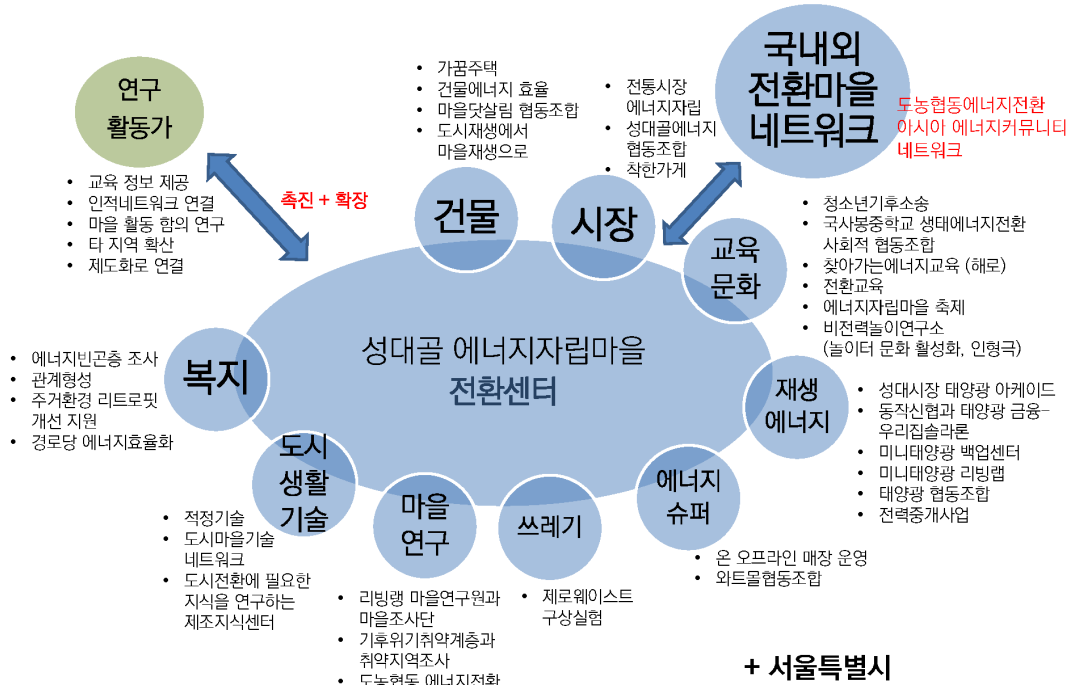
연구 활동가

- 교육 정보 제공
- 인적네트워크 연결
- 마을 활동 함의 연구
- 타 지역 확산
- 제도화로 연결

촉진 + 확장

- 가꿈주택
- 건물에너지 효율
- 마을닷살림 협동조합
- 도시재생에서 마을재생으로

건물

- 전통시장 에너지자립
- 성대골에너지 협동조합
- 착한가게

시장

국내외 전환마을 네트워크

도농협동에너지전환
아시아 에너지커뮤니티 네트워크

교육 문화

- 청소년기후소송
- 국사봉중학교 생태에너지전환 사회적 협동조합
- 찾아가는에너지교육 (해로)
- 전환교육
- 에너지자립마을 축제
- 비전력놀이연구소 (놀이터 문화 활성화, 인형극)

성대골 에너지자립마을 전환센터

복지

- 에너지빈곤층 조사
- 관계형성
- 주거환경 리트로핏 개선 지원
- 경로당 에너지효율화

재생 에너지

- 성대시장 태양광 아케이드
- 동작신협과 태양광 금융-우리집솔라론
- 미니태양광 백업센터
- 미니태양광 리빙랩
- 태양광 협동조합
- 전력중개사업

도시 생활 기술

- 적정기술
- 도시마을기술 네트워크
- 도시전환에 필요한 지식을 연구하는 제조지식센터

마을 연구

- 리빙랩 마을연구원과 마을조사단
- 기후위기취약계층과 취약지역조사
- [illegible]

쓰레기

- 제로웨이스트 구상실험

에너지 슈퍼

- 온 오프라인 매장 운영
- 와트몰협동조합

+ 서울특별시